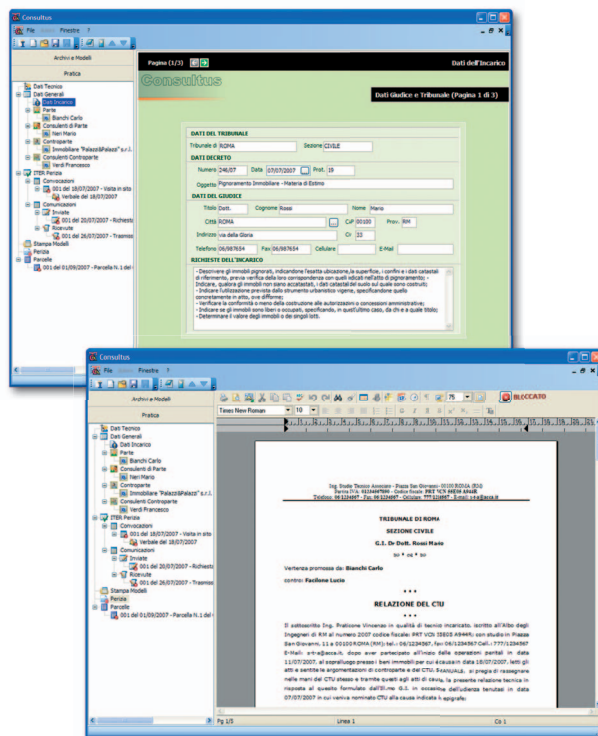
Consultus

File Modifica Finestre ?

Archivi e Modelli

Pratica

Dati Tecnici
Dati Generali
Dati Incarico
Parte
Bianchi Carlo
Consulenti di Parte
Neri Mario
Controparte
Immobiliare "Palazzi&Palazzi" s.r.l.
Consulenti Controparte
Verdi Francesco
ITER Perizia
Convocazioni
001 del 18/07/2007 - Visita in sito
Verbale del 18/07/2007
Comunicazioni
Inviate
001 del 20/07/2007 - Richiesta
Ricevute
001 del 26/07/2007 - Trasmis
Stampa Modelli
Perizia
Parcelle
001 del 01/09/2007 - Parcella N.1 del

Pagina (1/3)

Dati dell'Incarico

Consultus

Dati Giudice e Tribunale (Pagina 1 di 3)

DATI DEL TRIBUNALE
Tribunale di ROMA Sezione CIVILE
DATI DECRETO
Numero 246/07 Data 07/07/2007 Prot. 15
Oggetto Pignoramento Immobiliare - Materia di Estimo
DATI DEL GIUDICE
Titolo Dott. Cognome Rossi Nome Mario
Città ROMA CAP 00100 Prov. RM
Indirizzo via della Gloria Cv 22
Telefono 06/987654 Fax 06/987654 Cellulare E-Mail
RICHIESTE DELL'INCARICO
- Descrivere gli immobili pignorati, indicandone l'esatta ubicazione, la superficie, i confini e i dati catastali di riferimento, previa verifica della loro corrispondenza con quelli indicati nell'atto di pignoramento;
- Indicare, qualora gli immobili non siano accatastati, i dati catastali del suolo sul quale sono costruiti;
- Indicare l'utilizzazione prevista dallo strumento urbanistico vigente, specificandone quella concretamente in atto, ove difforme;
- Verificare la conformità o meno della costruzione alle autorizzazioni o concessioni amministrative;
- Indicare se gli immobili sono liberi o occupati, specificando, in quest'ultimo caso, da chi e a quale titolo;
- Determinare il valore degli immobili o dei singoli lotti.

Consultus

File Modifica Finestre ?

Archivi e Modelli

Pratica

Dati Tecnici
Dati Generali
Dati Incarico
Parte
Bianchi Carlo
Consulenti di Parte
Neri Mario
Controparte
Immobiliare "Palazzi&Palazzi" s.r.l.
Consulenti Controparte
Verdi Francesco
ITER Perizia
Convocazioni
001 del 18/07/2007 - Visita in sito
Verbale del 18/07/2007
Comunicazioni
Inviate
001 del 20/07/2007 - Richiesta
Ricevute
001 del 26/07/2007 - Trasmis
Stampa Modelli
Perizia
Parcelle
001 del 01/09/2007 - Parcella N.1 del

75

BLOCCATO

Times New Roman 10

Ing. Studio Tecnico Associato - Piazza San Giovanni - 00100 ROMA (RM)
Partita IVA: 12345678999 - Codice fiscale: PRT VCN 88E10 A944R
Telefono: 06/1234567 - Fax: 06/1234567 - Cellulare: 777/1234567 - E-mail: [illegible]

TRIBUNALE DI ROMA
SEZIONE CIVILE
G.I. Dr Dott. Rossi Mario
oo * oo * oo

Vertenza promossa da: Bianchi Carlo

contro: Facilone Lucio

* * *

RELAZIONE DEL CTU

* * *

Il sottoscritto Ing. Praticone Vincenzo in qualità di tecnico incaricato, iscritto all'Albo degli Ingegneri di RM al numero 2007 codice fiscale: PRT VCN 38E05 A944R, con studio in Piazza San Giovanni, 11 a 00100 ROMA (RM) tel.: 06/1234567, fax 06/1234567 cell.: 777/1234567 E-Mail: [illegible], dopo aver partecipato all'inizio delle operazioni peritali in data 11/07/2007, al sopralluogo presso i beni immobili per cui è causa in data 18/07/2007, letti gli atti e sentite le argomentazioni di controparte e del CTU, Ricevute le ..., si prega di rassegnare nelle mani del CTU stesso e tramite questi agli atti di causa, la presente relazione tecnica in risposta al quesito formulato dall'Ill.mo G.I. in occasione dell'udienza tenutasi in data 07/07/2007 in cui veniva nominato CTU alla causa indicata in epigrafe:

Pg 1/5 Linea 1 Col 1